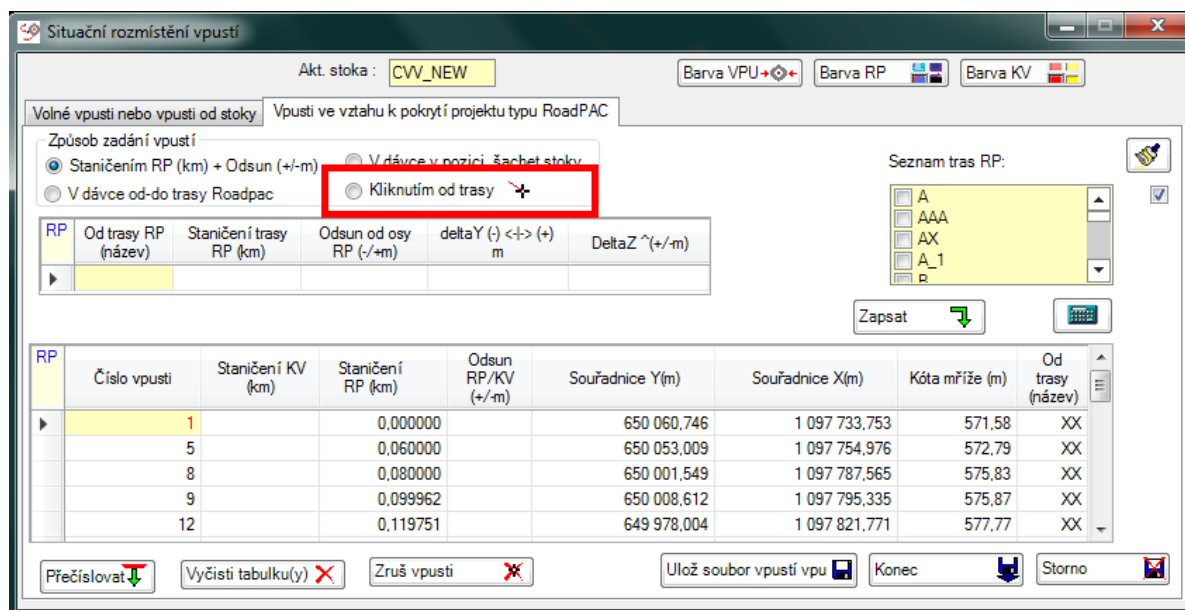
Situační rozmístění vpustí

Akt. stoka : CVV_NEW

Barva VPU

Barva RP

Barva KV

Volné vpusti nebo vpusti od stoky

Vpusti ve vztahu k pokrytí projektu typu RoadPAC

Způsob zadání vpustí

Staničením RP (km) + Odsun (+/-m)

V dávce v pozici šachet stoky

V dávce od-do trasy Roadpac

Kliknutím od trasy

| RP | Od trasy RP (název) | Staničení trasy RP (km) | Odsun od osy RP (-/+m) | deltaY (-) <-|-> (+) m | DeltaZ ^(+/-m) |
|---|---|---|---|---|---|
| | | | | | |

Seznam tras RP:

A
AAA
AX
A_1

Zapsat

| RP | Číslo vpusti | Staničení KV (km) | Staničení RP (km) | Odsun RP/KV (+/-m) | Souřadnice Y(m) | Souřadnice X(m) | Kóta mříže (m) | Od trasy (název) |
|---|---|---|---|---|---|---|---|---|
| | 1 | | 0,000000 | | 650 060,746 | 1 097 733,753 | 571,58 | XX |
| | 5 | | 0,060000 | | 650 053,009 | 1 097 754,976 | 572,79 | XX |
| | 8 | | 0,080000 | | 650 001,549 | 1 097 787,565 | 575,83 | XX |
| | 9 | | 0,099962 | | 650 008,612 | 1 097 795,335 | 575,87 | XX |
| | 12 | | 0,119751 | | 649 978,004 | 1 097 821,771 | 577,77 | XX |

Přečíslovat

Vyčisti tabulku(y)

Zruš vpusti

Ulož soubor vpustí vpu

Konec

Storno